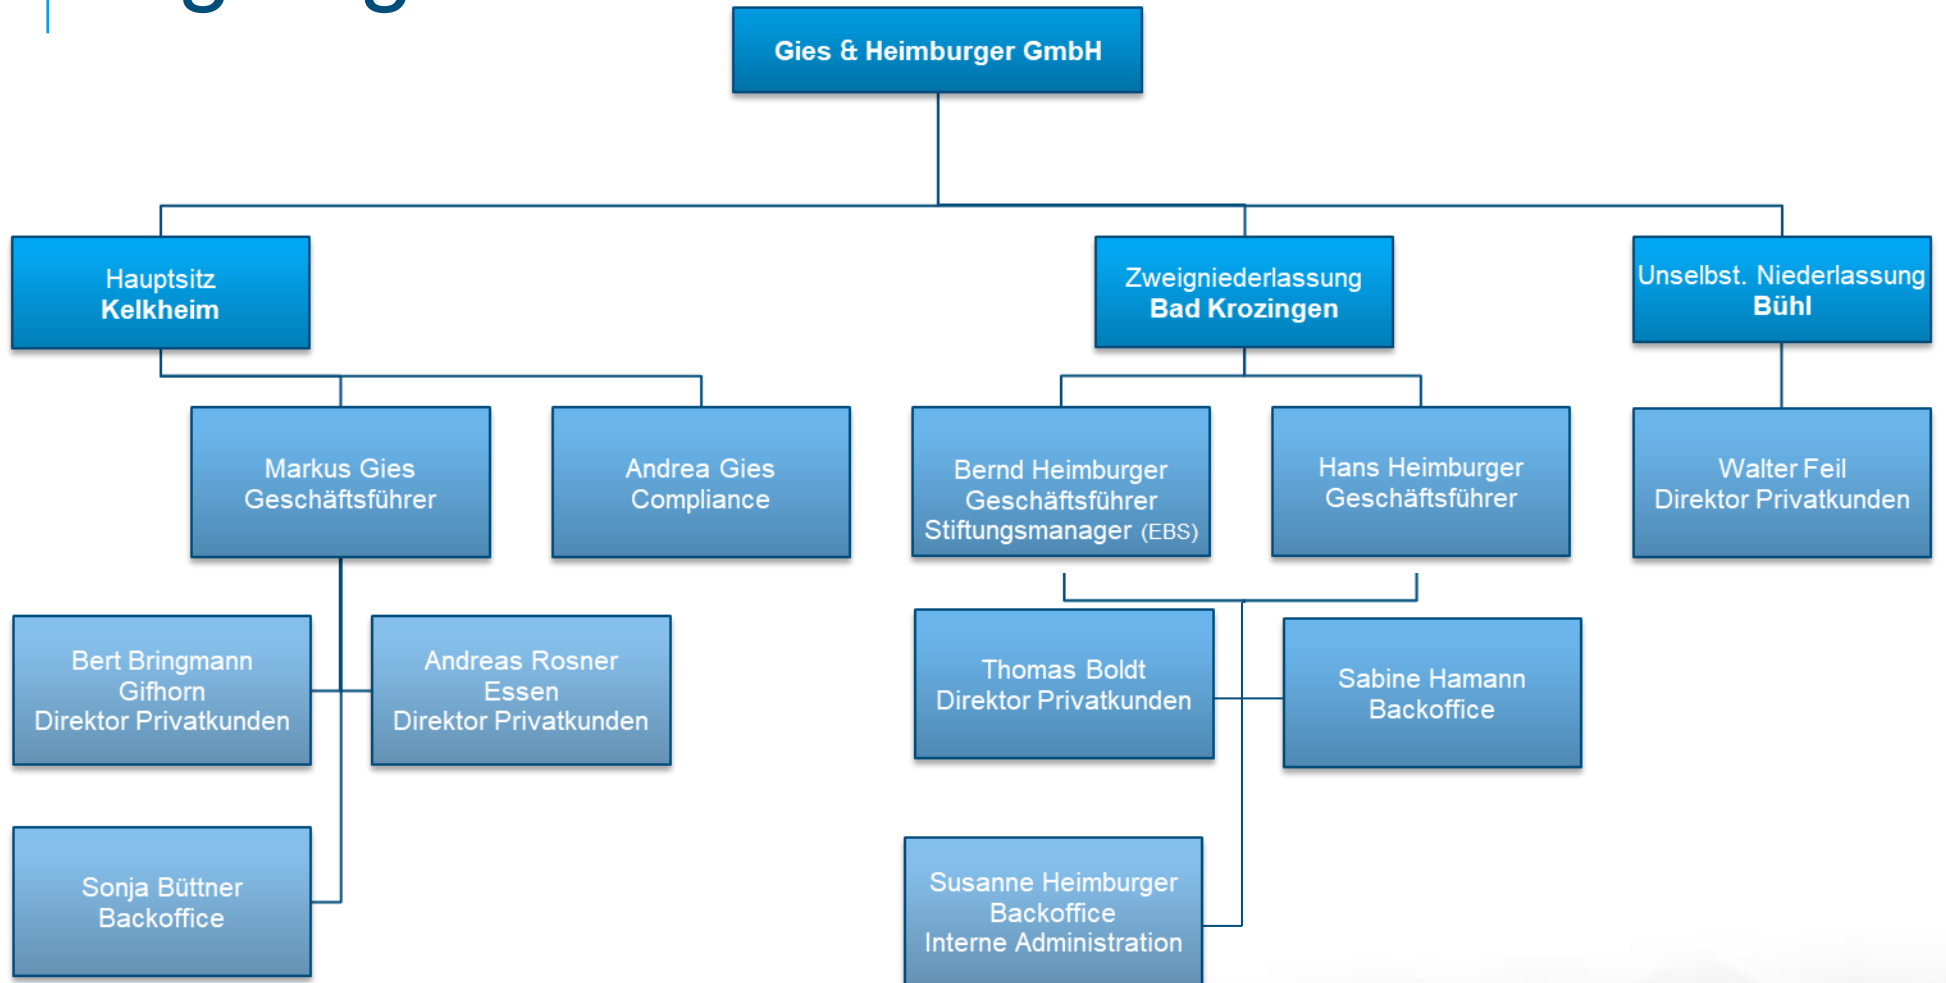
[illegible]

Gies & Heimburger GmbH

Hauptsitz
Kelkheim

Zweigniederlassung
Bad Krozingen

Unselbst. Niederlassung
Bühl

Markus Gies
Geschäftsführer

Andrea Gies
Compliance

Bernd Heimburger
Geschäftsführer
Stiftungsmanager (EBS)

Hans Heimburger
Geschäftsführer

Walter Feil
Direktor Privatkunden

Bert Bringmann
Gifhorn
Direktor Privatkunden

Andreas Rosner
Essen
Direktor Privatkunden

Thomas Boldt
Direktor Privatkunden

Sabine Hamann
Backoffice

Sonja Büttner
Backoffice

Susanne Heimburger
Backoffice
Interne Administration